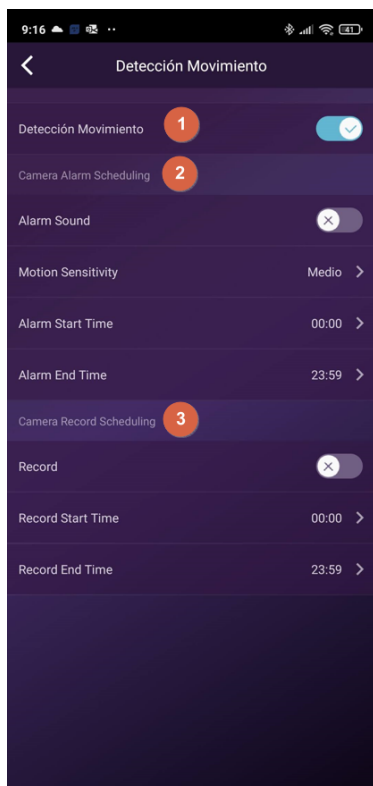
9:16 ·· 41

<

Detección Movimiento

Detección Movimiento 1

Camera Alarm Scheduling 2

Alarm Sound

Motion Sensitivity Medio >

Alarm Start Time 00:00 >

Alarm End Time 23:59 >

Camera Record Scheduling 3

Record

Record Start Time 00:00 >

Record End Time 23:59 >